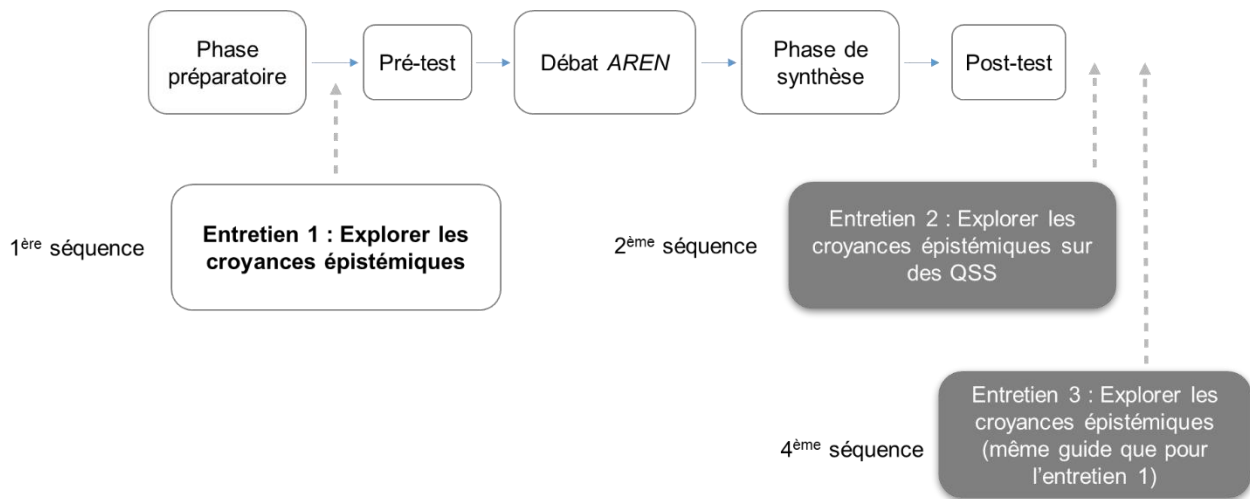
Phase préparatoire

Pré-test

Débat *AREN*

Phase de synthèse

Post-test

1$^{ère}$ séquence

**Entretien 1 : Explorer les croyances épistémiques**

2$^{ème}$ séquence

Entretien 2 : Explorer les croyances épistémiques sur des QSS

4$^{ème}$ séquence

Entretien 3 : Explorer les croyances épistémiques (même guide que pour l'entretien 1)